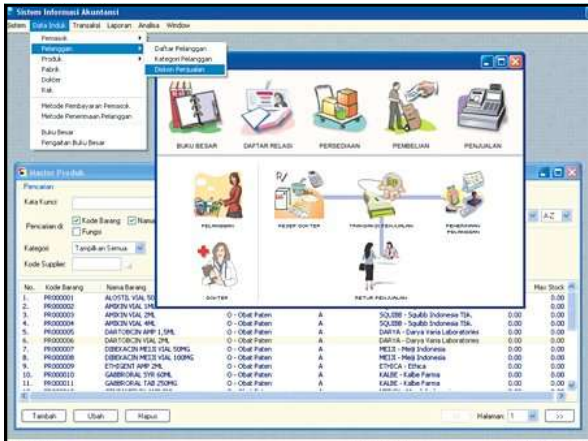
Sistem Informasi Akuntansi

Sistem Data Induk Transaksi Laporan Analisa Window

Pemasok
Pelanggan
Produk
Pabrik
Dokter
Rak

Metode Pembayaran Pemasok
Metode Penerimaan Pelanggan

Buku Besar
Pengaturan Buku Besar

Daftar Pelanggan
Kategori Pelanggan
Diskon Penjualan

BUKU BESAR
DAFTAR RELASI
PERSEDIAAN
PEMBELIAN
PENJUALAN

PELANGGAN
RESEP DOKTER
TRANSAKSI PENJUALAN
PENERIMAAN PELANGGAN
DOKTER
RETUR PENJUALAN

Master Produk

Pencarian
Kata Kunci
Pencarian di
Kode Barang
Nama
Fungsi
Kategori
Tampilkan Semua
Kode Supplier
A-Z

| No. | Kode Barang | Nama Barang | | | | | Max Stock |
|---|---|---|---|---|---|---|---|
| 1. | PR000001 | ALOSTIL VIAL 50 | | | | | 0.00 |
| 2. | PR000002 | AMBIXIN VIAL 1ML | | | | | 0.00 |
| 3. | PR000003 | AMBIXIN VIAL 2ML | O - Obat Paten | A | SQUIBB - Squibb Indonesia Tbk. | 0.00 | 0.00 |
| 4. | PR000004 | AMBIXIN VIAL 4ML | O - Obat Paten | A | SQUIBB - Squibb Indonesia Tbk. | 0.00 | 0.00 |
| 5. | PR000005 | DARTOBCIN AMP 1,5ML | O - Obat Paten | A | DARYA - Darya Varia Laboratories | 0.00 | 0.00 |
| 6. | PR000006 | DARTOBCIN VIAL 2ML | O - Obat Paten | A | DARYA - Darya Varia Laboratories | 0.00 | 0.00 |
| 7. | PR000007 | DIBEKACIN MEIJI VIAL 50MG | O - Obat Paten | A | MEIJI - Meiji Indonesia | 0.00 | 0.00 |
| 8. | PR000008 | DIBEKACIN MEIJI VIAL 100MG | O - Obat Paten | A | MEIJI - Meiji Indonesia | 0.00 | 0.00 |
| 9. | PR000009 | ETHIGENT AMP 2ML | O - Obat Paten | A | ETHICA - Ethica | 0.00 | 0.00 |
| 10. | PR000010 | GARBRORAL SYR 60ML | O - Obat Paten | A | KALBE - Kalbe Farma | 0.00 | 0.00 |
| 11. | PR000011 | GARBRORAL TAB 250MG | O - Obat Paten | A | KALBE - Kalbe Farma | 0.00 | 0.00 |

Tambah Ubah Hapus
Halaman: 1 >>